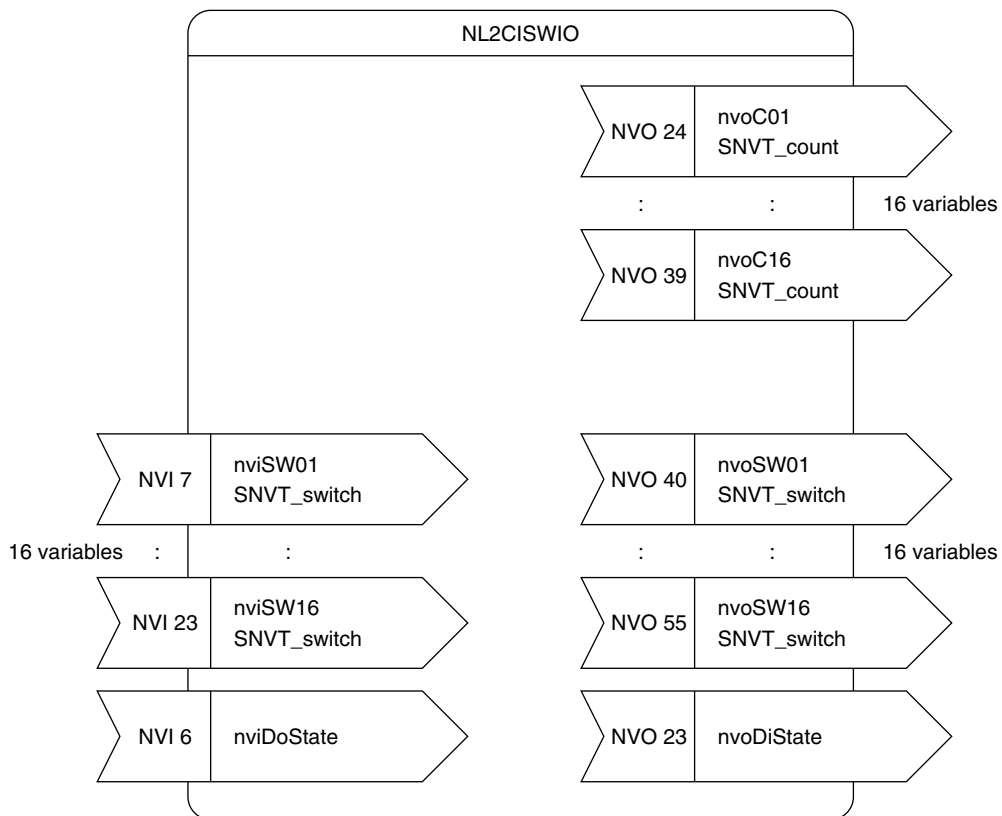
NL2CISWIO

NVO 24 nvoC01 SNVT_count
: : 16 variables
NVO 39 nvoC16 SNVT_count

NVI 7 nviSW01 SNVT_switch
16 variables : :
NVI 23 nviSW16 SNVT_switch

NVI 6 nviDoState

NVO 40 nvoSW01 SNVT_switch
: : 16 variables
NVO 55 nvoSW16 SNVT_switch

NVO 23 nvoDiState